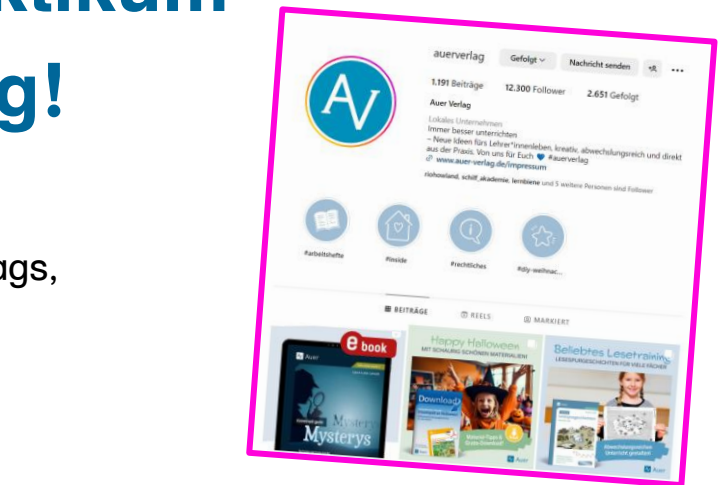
aktikum

g!

ags,

auerverlag Gefolgt Nachricht senden

1.191 Beiträge 12.300 Follower 2.651 Gefolgt

Auer Verlag

Lokales Unternehmen
Immer besser unterrichten
– Neue Ideen fürs Lehrer*innenleben, kreativ, abwechslungsreich und direkt aus der Praxis. Von uns für Euch #auerverlag
www.auer-verlag.de/impressum

riohoweland, schilf_akademie, lernbiene und 5 weitere Personen sind Follower

#arbeitshefte #inside #rechtliches #diy-weihnac...

BEITRÄGE REELS MARKIERT

e book

Auer

Mysterys

Happy Halloween
MIT SCHAURIG SCHÖNEN MATERIALIEN!

Downloads

Beliebtes Lesetraining
LESEFUSSGESCHICHTEN FÜR VIELE FÄCHER

Auer